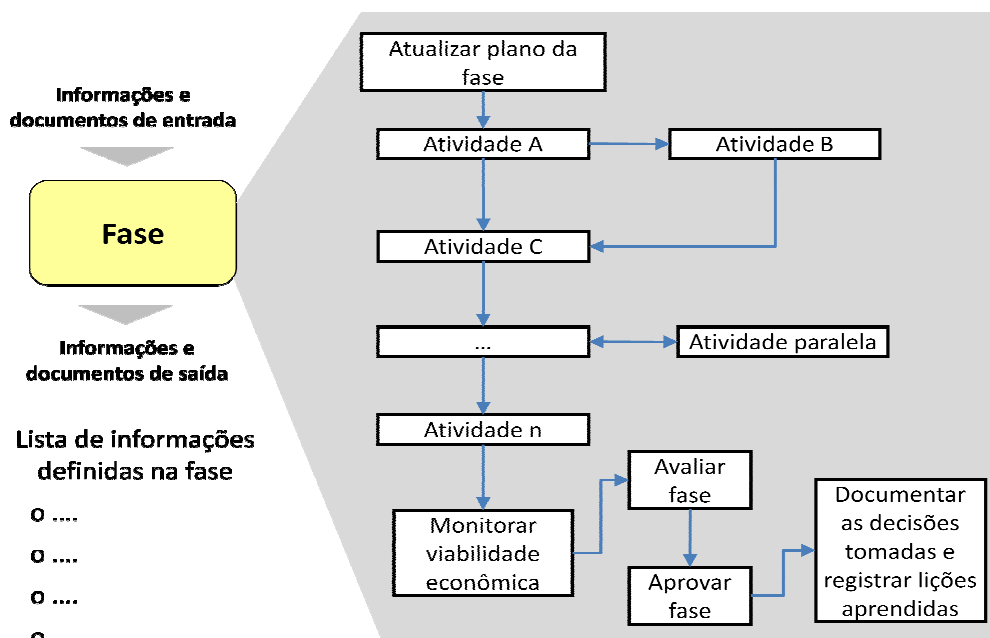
Informações e documentos de entrada

Fase

Informações e documentos de saída

Lista de informações definidas na fase

o ....

o ....

o ....

o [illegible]

Atualizar plano da fase

Atividade A

Atividade B

Atividade C

...

Atividade paralela

Atividade n

Monitorar viabilidade econômica

Avaliar fase

Aprovar fase

Documentar as decisões tomadas e registrar lições aprendidas